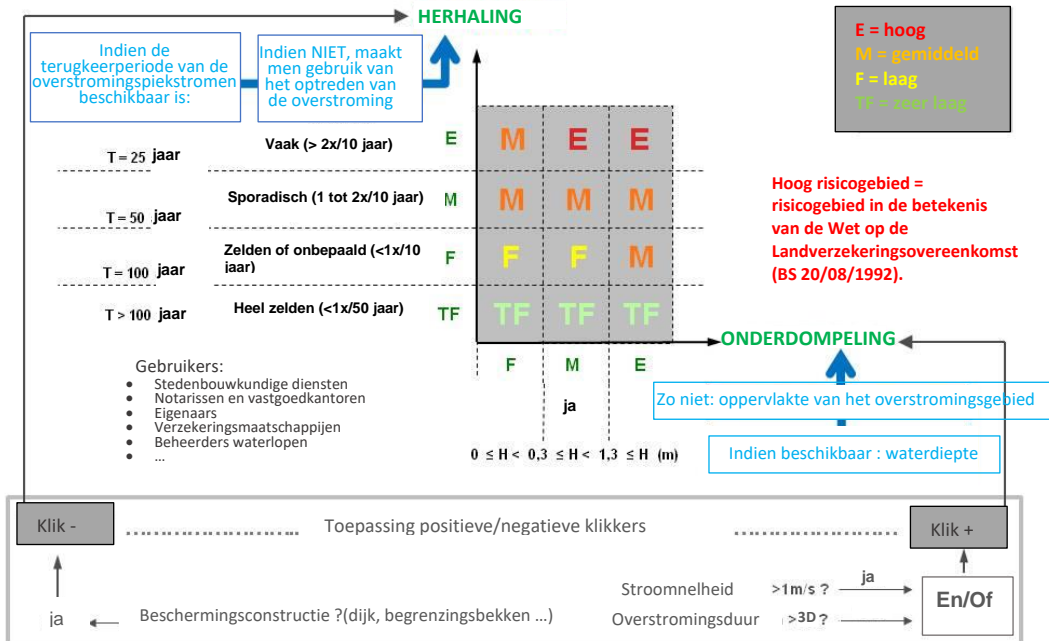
HERHALING

E = hoog
M = gemiddeld
F = laag
TF = zeer laag

Indien de terugkeerperiode van de overstromingspiekstromen beschikbaar is:

Indien NIET, maakt men gebruik van het optreden van de overstroming

| | | | | | |
|---|---|---|---|---|---|
| T = 25 jaar | Vaak (> 2x/10 jaar) | E | M | E | E |
| T = 50 jaar | Sporadisch (1 tot 2x/10 jaar) | M | M | M | M |
| T = 100 jaar | Zelden of onbepaald (<1x/10 jaar) | F | F | F | M |
| T > 100 jaar | Heel zelden (<1x/50 jaar) | TF | TF | TF | TF |
| | | | F | M | E |

Hoog risicogebied = risicogebied in de betekenis van de Wet op de Landverzekeringsovereenkomst (BS 20/08/1992).

ONDERDOMPELING

Gebruikers:
- Stedenbouwkundige diensten
- Notarissen en vastgoedkantoren
- Eigenaars
- Verzekeringsmaatschappijen
- Beheerders waterlopen
- ...

ja

$0 \leq H < 0,3 \leq H < 1,3 \leq H$ (m)

Zo niet: oppervlakte van het overstromingsgebied

Indien beschikbaar : waterdiepte

Klik -

Toepassing positieve/negatieve klikkers

Klik +

ja

Stroomnelheid $>1m/s$ ?

ja

En/Of

ja

Beschermingsconstructie ?(dijk, begrenzingsbekken ...)

Overstromingsduur >3D ?